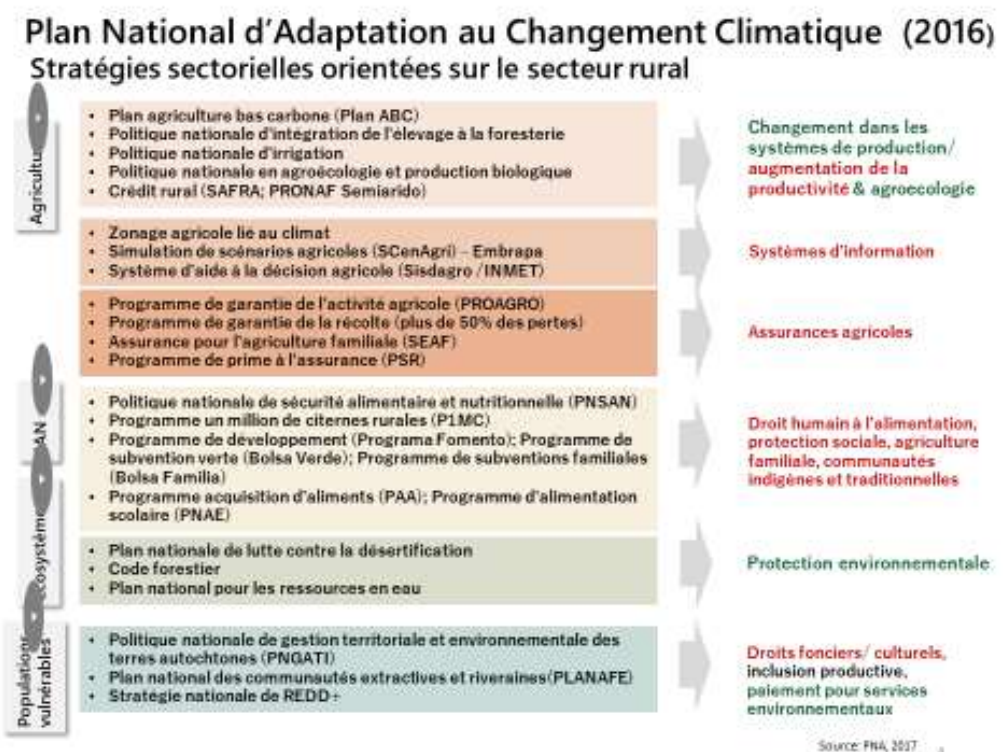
Plan National d'Adaptation au Changement Climatique (2016)
Stratégies sectorielles orientées sur le secteur rural

Agricultu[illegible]

- Plan agriculture bas carbone (Plan ABC)
- Politique nationale d'intégration de l'élevage à la foresterie
- Politique nationale d'irrigation
- Politique nationale en agroécologie et production biologique
- Crédit rural (SAFRA; PRONAF Semiarido)

Changement dans les systèmes de production/ augmentation de la productivité & agroecologie

- Zonage agricole lié au climat
- Simulation de scénarios agricoles (SCenAgri) – Embrapa
- Système d'aide à la décision agricole (Sisdagro /INMET)

Systèmes d'information

- Programme de garantie de l'activité agricole (PROAGRO)
- Programme de garantie de la récolte (plus de 50% des pertes)
- Assurance pour l'agriculture familiale (SEAF)
- Programme de prime à l'assurance (PSR)

Assurances agricoles

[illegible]AN

- Politique nationale de sécurité alimentaire et nutritionnelle (PNSAN)
- Programme un million de citernes rurales (P1MC)
- Programme de développement (Programa Fomento); Programme de subvention verte (Bolsa Verde); Programme de subventions familiales (Bolsa Familia)
- Programme acquisition d'aliments (PAA); Programme d'alimentation scolaire (PNAE)

Droit humain à l'alimentation, protection sociale, agriculture familiale, communautés indigènes et traditionnelles

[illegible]cosystème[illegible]

- Plan nationale de lutte contre la désertification
- Code forestier
- Plan national pour les ressources en eau

Protection environnementale

Populations vulnérables

- Politique nationale de gestion territoriale et environnementale des terres autochtones (PNGATI)
- Plan national des communautés extractives et riveraines(PLANAFE)
- Stratégie nationale de REDD+

Droits fonciers/ culturels, inclusion productive, paiement pour services environnementaux

Source: PNA, 2017